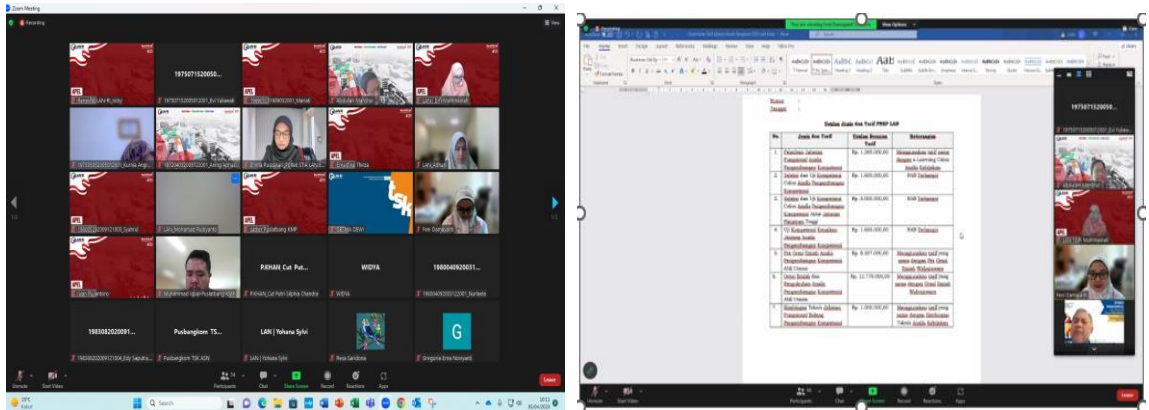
Zoom Meeting

Recording

View

1975071520050...

P.KHAN Cut Put...

WIDYA

1980040920031...

1983082020091...

Pusbangkom TS...

LAN | Yohana Sylvi

G

LAN_Muhamad Rudiyanto

Fen Damayanti

Reva Sandima

Gregoria Ema Noviyanti

Unmute

Start Video

Participants

Chat

Share Screen

Record

Reactions

Apps

Leave

Search

You are viewing Fen Damayanti's screen

View Options

Usulan Jenis dan Tarif PNBP LAN

| No. | Jenis dan Tarif | Usulan Besaran Tarif | Keterangan |
|---|---|---|---|
| 1. | Pelatihan Jabatan Fungsional Analis Pengembangan Kompetensi | Rp. 1.000.000,00 | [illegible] |
| 2. | Seleksi dan Uji Kompetensi Calon Analis Pengembangan Kompetensi | Rp. 1.600.000,00 | PNBP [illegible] |
| 3. | Seleksi dan Uji Kompetensi Calon Analis Pengembangan Kompetensi Jabat Jabatan Pimpinan Tinggi | Rp. 3.000.000,00 | PNBP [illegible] |
| 4. | Uji Kompetensi Kenaikan Jenjang Analis Pengembangan Kompetensi | Rp. 1.600.000,00 | PNBP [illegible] |
| 5. | Diklat Analis Pengembangan Kompetensi ASN Utama | Rp. 8.007.000,00 | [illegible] |
| 6. | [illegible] Pengembangan Kompetensi ASN Utama | Rp. 12.770.000,00 | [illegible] |
| 7. | Bimbingan Teknis Jabatan Fungsional Bidang Pengembangan Kompetensi | Rp. 1.500.000,00 | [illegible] |

1975071520050...

Fen Damayanti

Unmute

Start Video

Participants

Chat

Share Screen

Record

Reactions

Apps

Leave